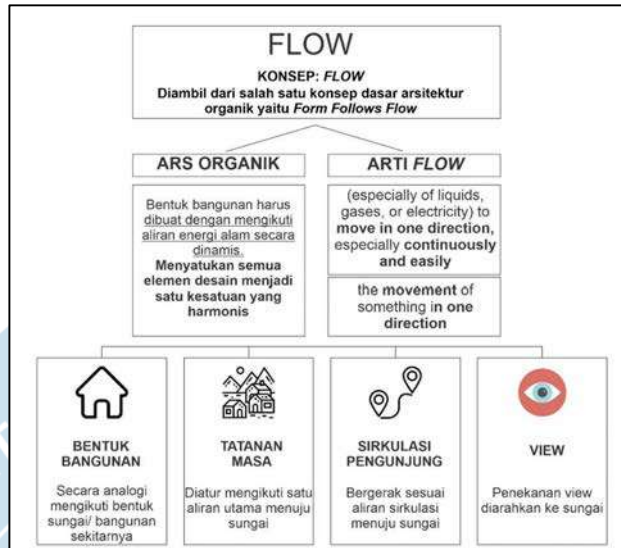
FLOW

KONSEP: *FLOW*
Diambil dari salah satu konsep dasar arsitektur organik yaitu *Form Follows Flow*

ARS ORGANIK

Bentuk bangunan harus dibuat dengan mengikuti aliran energi alam secara dinamis.
**Menyatukan semua elemen desain menjadi satu kesatuan yang harmonis**

ARTI *FLOW*

(especially of liquids, gases, or electricity) to **move in one direction**, especially **continuously and easily**

the **movement** of something **in one direction**

BENTUK BANGUNAN

Secara analogi mengikuti bentuk sungai/ bangunan sekitarnya

TATANAN MASA

Diatur mengikuti satu aliran utama menuju sungai

SIRKULASI PENGUNJUNG

Bergerak sesuai aliran sirkulasi menuju sungai

VIEW

Penekanan view diarahkan ke sungai